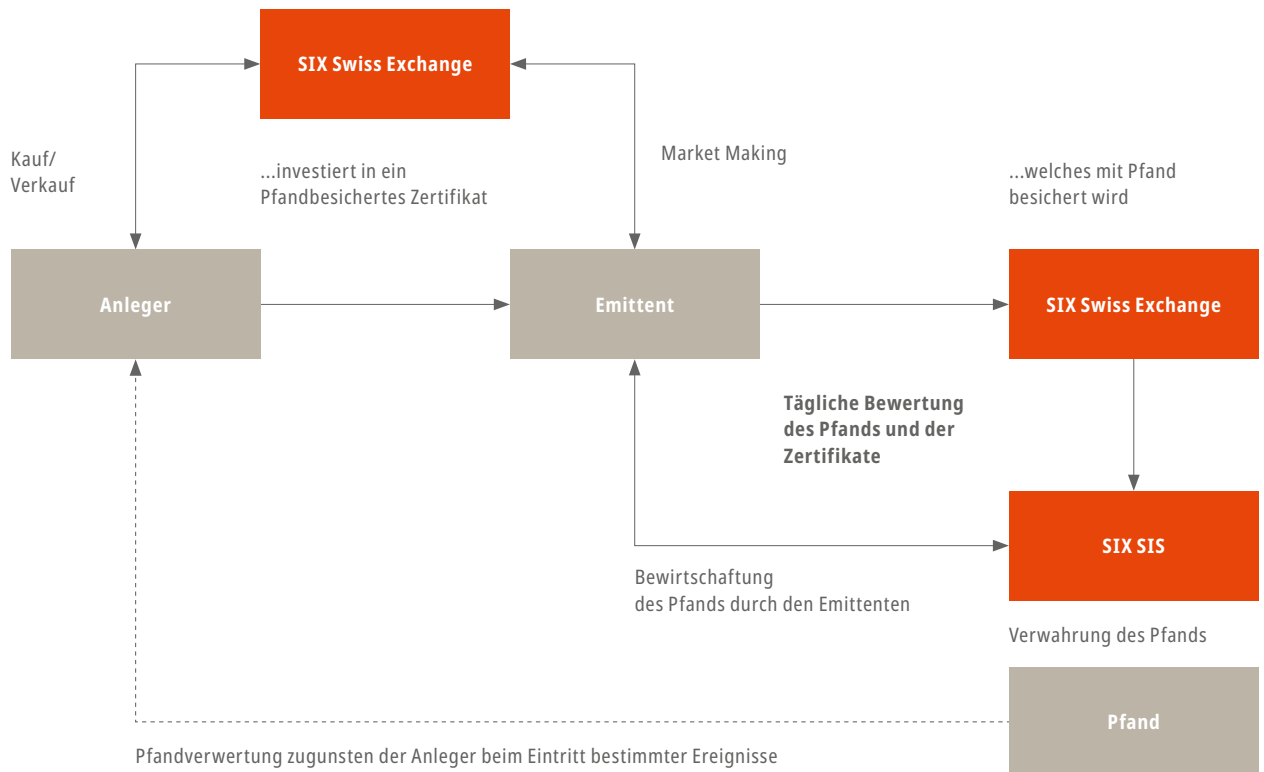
SIX Swiss Exchange

Kauf/
Verkauf

...investiert in ein
Pfandbesichertes Zertifikat

Market Making

...welches mit Pfand
besichert wird

Anleger

Emittent

SIX Swiss Exchange

Tägliche Bewertung
des Pfands und der
Zertifikate

SIX SIS

Bewirtschaftung
des Pfands durch den Emittenten

Verwahrung des Pfands

Pfand

Pfandverwertung zugunsten der Anleger beim Eintritt bestimmter Ereignisse